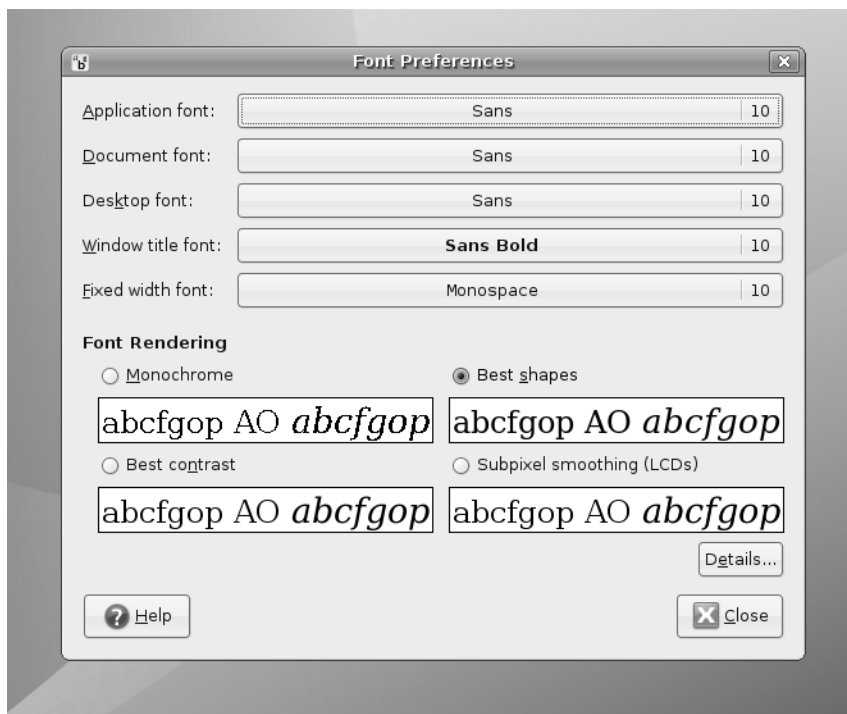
Font Preferences

Application font: Sans 10

Document font: Sans 10

Desktop font: Sans 10

Window title font: Sans Bold 10

Fixed width font: Monospace 10

Font Rendering

Monochrome

Best shapes

abcfgop AO *abcfgop*

abcfgop AO *abcfgop*

Best contrast

Subpixel smoothing (LCDs)

abcfgop AO *abcfgop*

abcfgop AO *abcfgop*

Details...

Help

Close